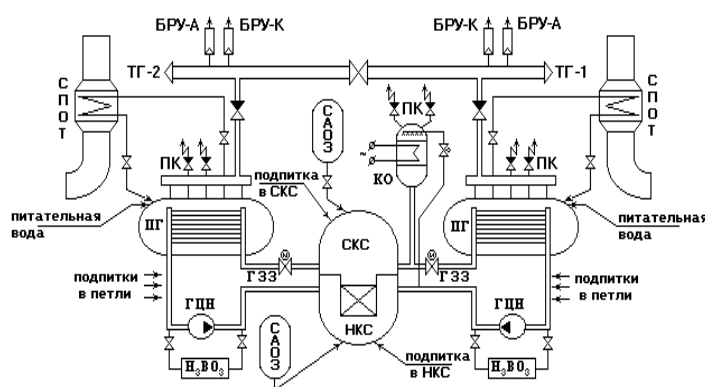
БРУ-А БРУ-К

БРУ-К БРУ-А

ТГ-2

ТГ-1

С П О Т

С П О Т

С А О З

ПК

ПК

ПК

подпитка в СКС

КО

питательная вода

ПГ

ПГ

питательная вода

СКС

ГЗЗ

ГЗЗ

подпитки в петли

подпитки в петли

ГЦН

ГЦН

С А О З

НКС

$H_3BO_3$

подпитка в НКС

$H_3BO_3$